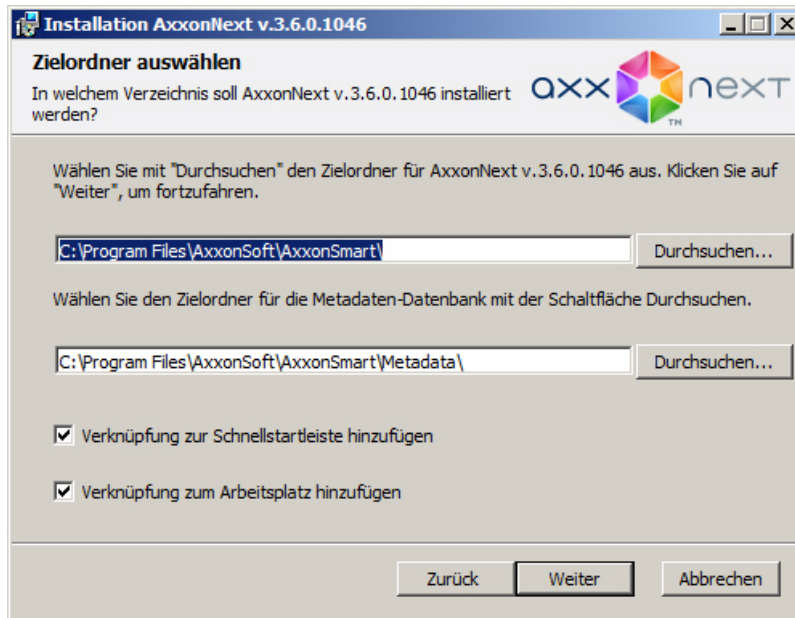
Installation AxxonNext v.3.6.0.1046

Zielordner auswählen

In welchem Verzeichnis soll AxxonNext v.3.6.0.1046 installiert werden?

axx next TM

Wählen Sie mit "Durchsuchen" den Zielordner für AxxonNext v.3.6.0.1046 aus. Klicken Sie auf "Weiter", um fortzufahren.

C:\Program Files\AxxonSoft\AxxonSmart\

Durchsuchen...

Wählen Sie den Zielordner für die Metadaten-Datenbank mit der Schaltfläche Durchsuchen.

C:\Program Files\AxxonSoft\AxxonSmart\Metadata\

Durchsuchen...

Verknüpfung zur Schnellstartleiste hinzufügen

Verknüpfung zum Arbeitsplatz hinzufügen

Zurück

Weiter

Abbrechen